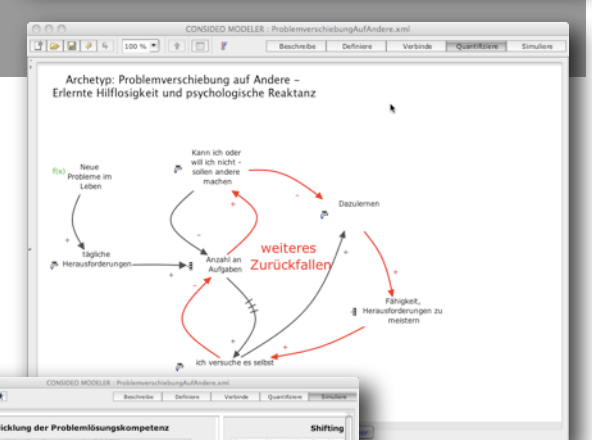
CONSIDEO MODELER : ProblemverschiebungAufAndere.xml

100 %

Beschreibe | Definiere | Verbinde | Quantifiziere | Simuliere

Archetyp: Problemverschiebung auf Andere – Erlernte Hilflosigkeit und psychologische Reaktanz

f(x) Neue Probleme im Leben

Kann ich oder will ich nicht – sollen andere machen

Dazulernen

tägliche Herausforderungen

Anzahl an Aufgaben

weiteres Zurückfallen

Fähigkeit, Herausforderungen zu meistern

ich versuche es selbst

+

-

+

+

+

+

-

+

+

CONSIDEO MODELER : ProblemverschiebungAufAndere.xml

Beschreibe | Definiere | Verbinde | Quantifiziere | Simuliere

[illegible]icklung der Problemlösungskompetenz

Shifting